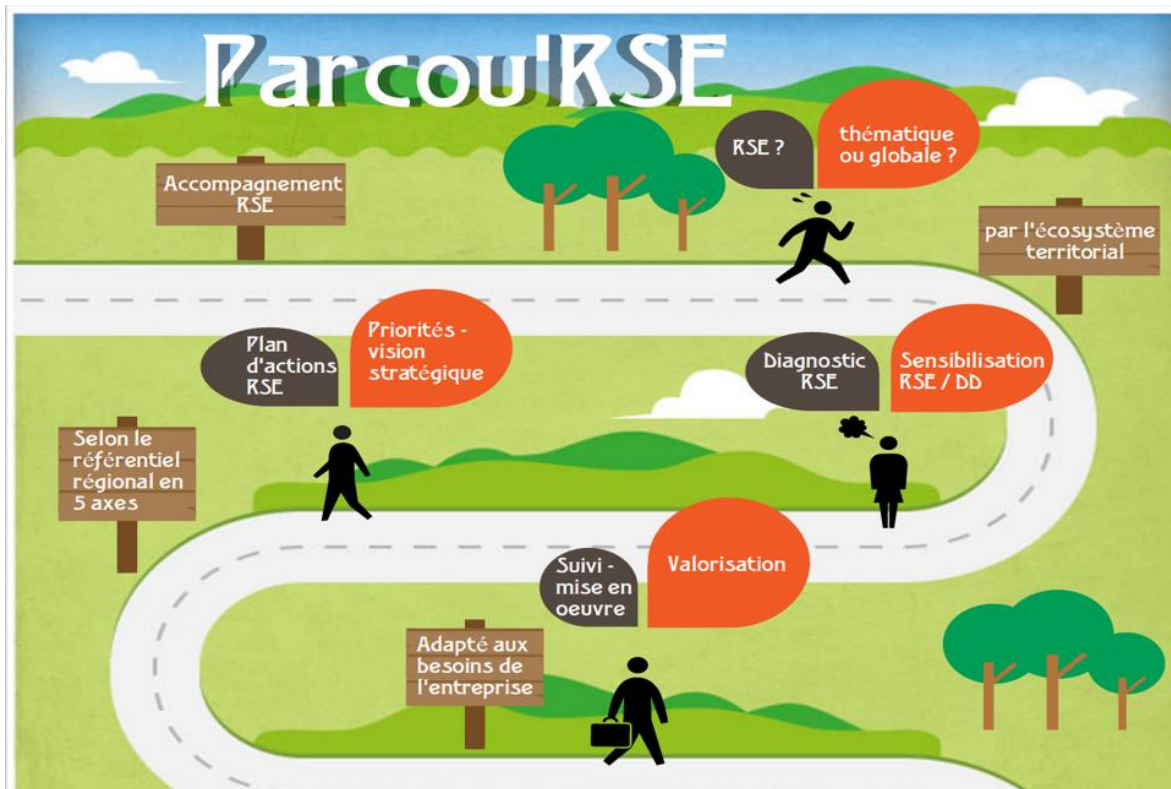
ParcouRSE

Accompagnement RSE

RSE ?

thématique ou globale ?

par l'écosystème territorial

Plan d'actions RSE

Priorités - vision stratégique

Diagnostic RSE

Sensibilisation RSE / DD

Selon le référentiel régional en 5 axes

Suivi - mise en oeuvre

Valorisation

Adapté aux besoins de l'entreprise